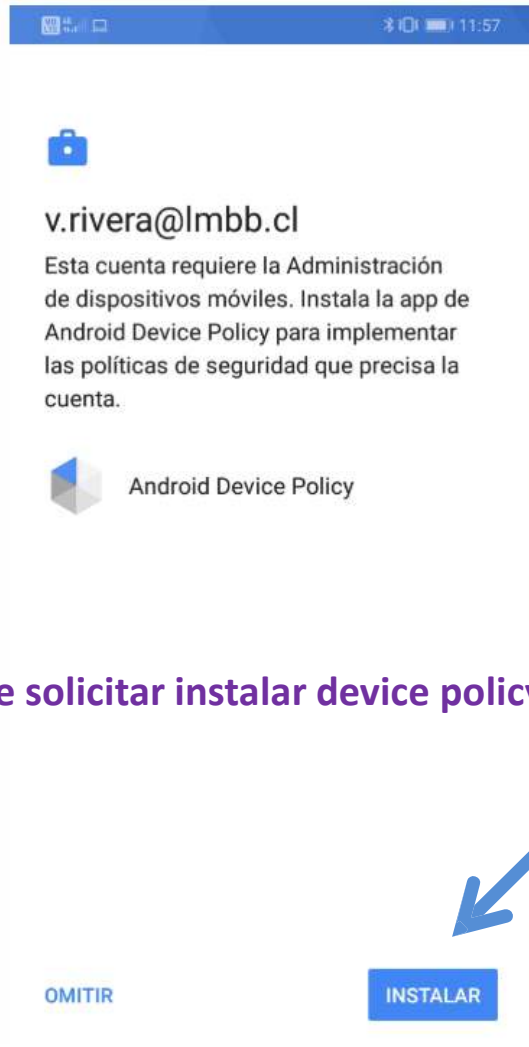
11:57

v.rivera@lmbb.cl

Esta cuenta requiere la Administración de dispositivos móviles. Instala la app de Android Device Policy para implementar las políticas de seguridad que precisa la cuenta.

Android Device Policy

e solicitar instalar device policy

OMITIR

INSTALAR